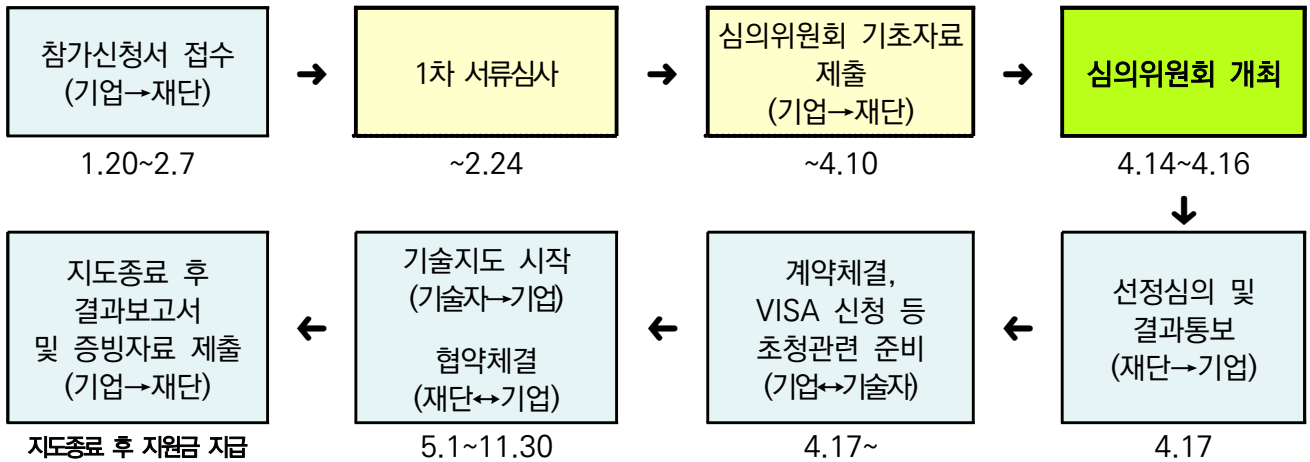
참가신청서 접수
(기업→재단)

1.20~2.7

➜

1차 서류심사

~2.24

➜

심의위원회 기초자료 제출
(기업→재단)

~4.10

➜

심의위원회 개최

4.14~4.16

➜

선정심의 및 결과통보
(재단→기업)

4.17

←

계약체결, VISA 신청 등 초청관련 준비
(기업↔기술자)

4.17~

←

기술지도 시작
(기술자→기업)

협약체결
(재단↔기업)

5.1~11.30

←

지도종료 후 결과보고서 및 증빙자료 제출
(기업→재단)

지도종료 후 지원금 지급